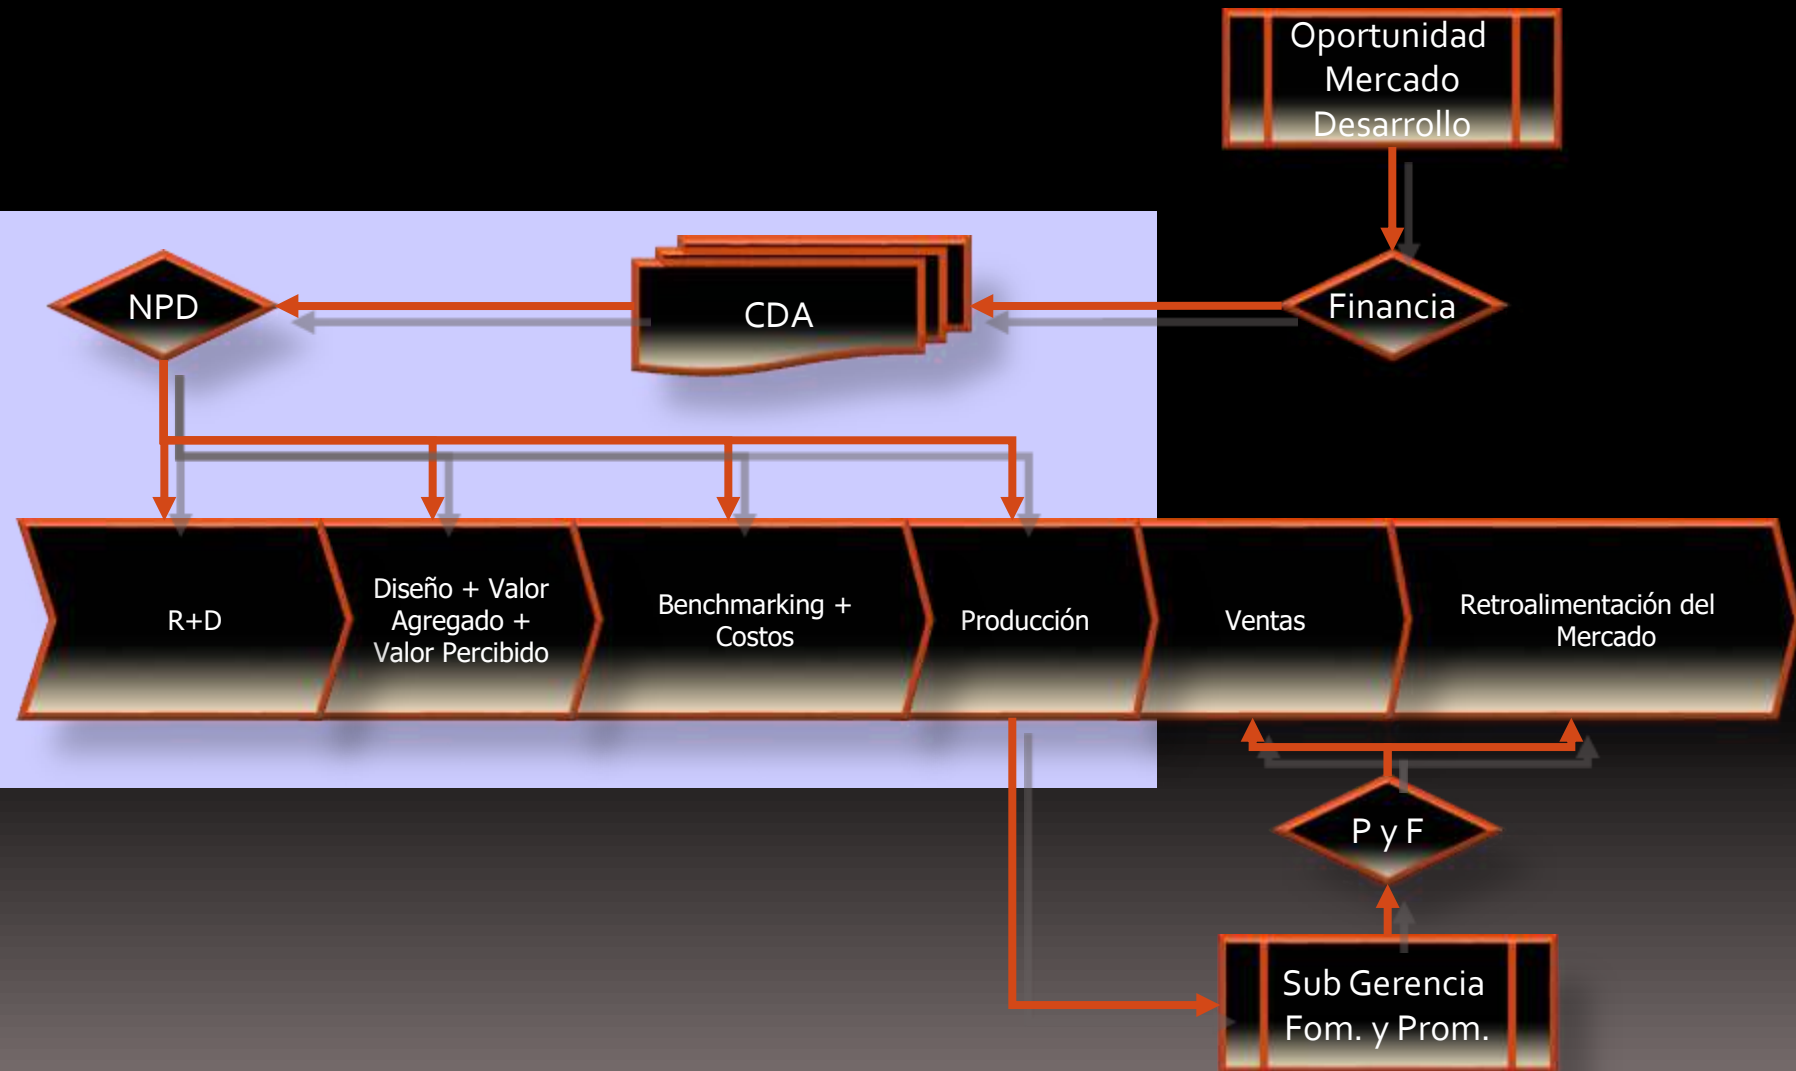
Oportunidad Mercado Desarrollo

NPD

CDA

Financia

R+D

Diseño + Valor Agregado + Valor Percibido

Benchmarking + Costos

Producción

Ventas

Retroalimentación del Mercado

P y F

Sub Gerencia Fom. y Prom.